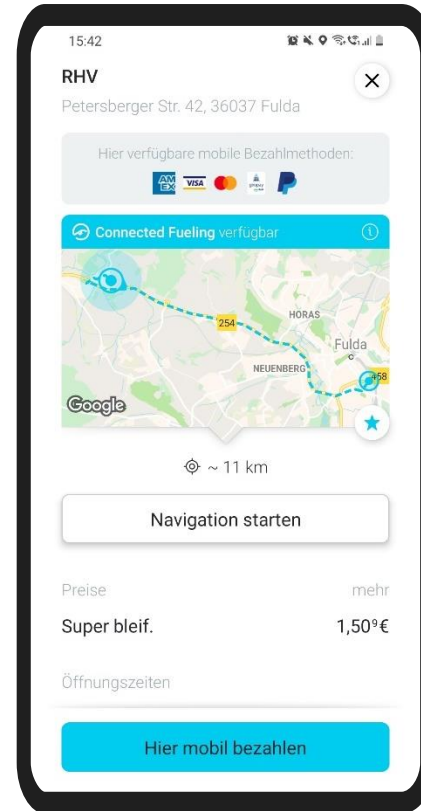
15:42

RHV

Petersberger Str. 42, 36037 Fulda

Hier verfügbare mobile Bezahlmethoden:

AM EX VISA PayPal

Connected Fueling verfügbar

254

HORAS

Fulda

NEUENBERG

458

Google

~ 11 km

Navigation starten

Preise

mehr

Super bleif.

1,50⁹€

Öffnungszeiten

Hier mobil bezahlen